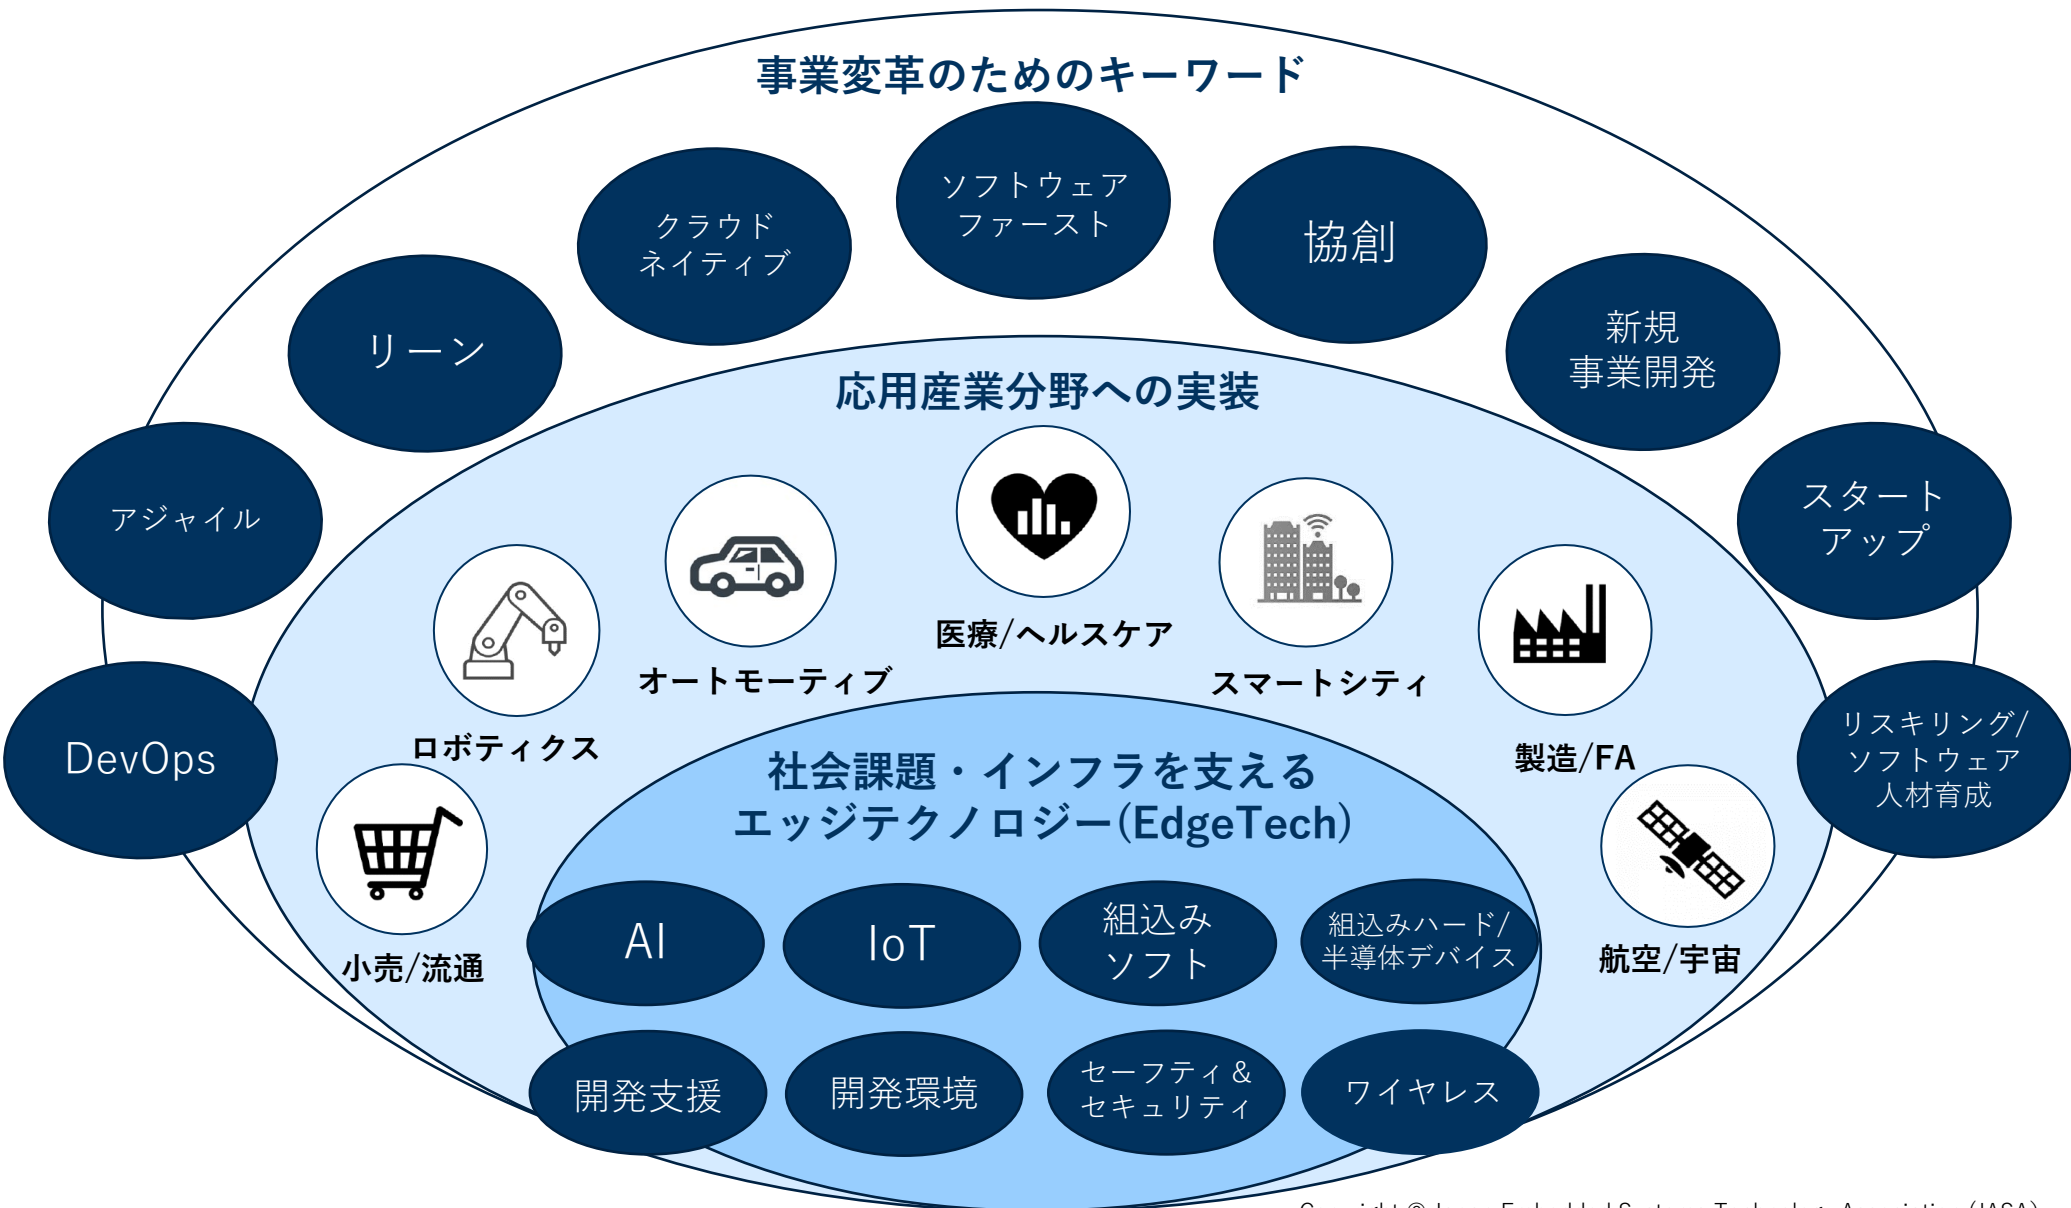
事業変革のためのキーワード

ソフトウェア
ファースト

クラウド
ネイティブ

協創

リーン

新規
事業開発

アジャイル

スタート
アップ

DevOps

リスキリング/
ソフトウェア
人材育成

応用産業分野への実装

医療/ヘルスケア

オートモーティブ

スマートシティ

ロボティクス

製造/FA

小売/流通

航空/宇宙

社会課題・インフラを支える
エッジテクノロジー(EdgeTech)

AI

IoT

組込み
ソフト

組込みハード/
半導体デバイス

開発支援

開発環境

セーフティ&
セキュリティ

ワイヤレス

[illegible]